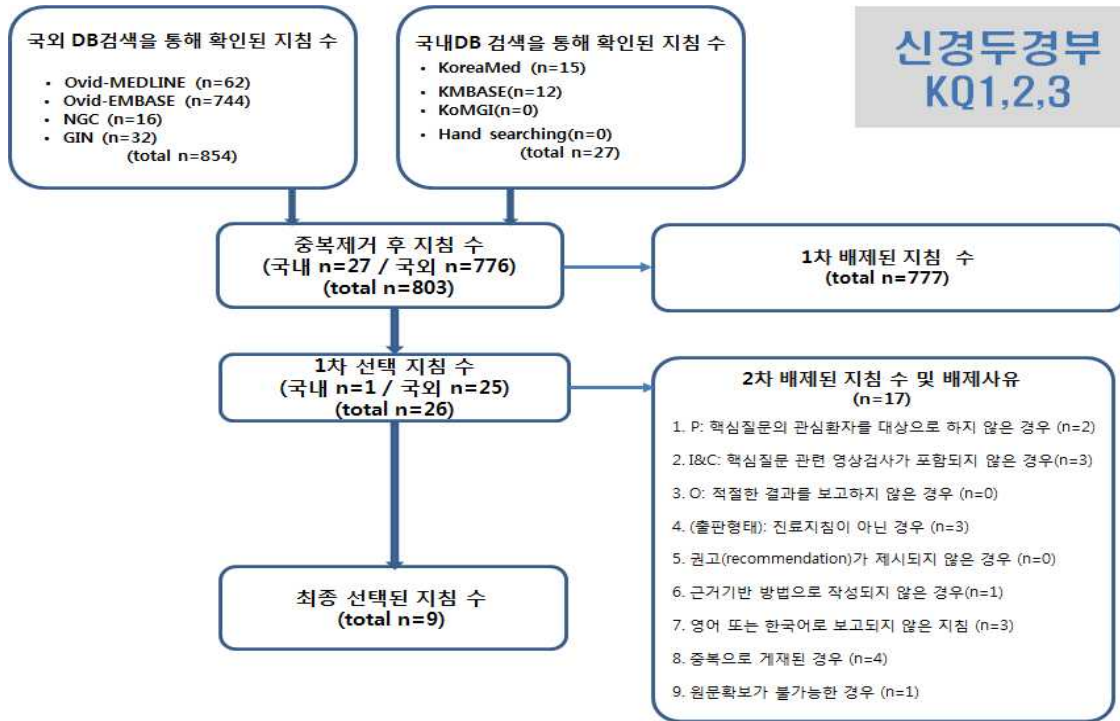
국외 DB검색을 통해 확인된 지침 수
- Ovid-MEDLINE (n=62)
- Ovid-EMBASE (n=744)
- NGC (n=16)
- GIN (n=32)
(total n=854)

국내DB 검색을 통해 확인된 지침 수
- KoreaMed (n=15)
- KMBASE(n=12)
- KoMGI(n=0)
- Hand searching(n=0)
(total n=27)

신경두경부
KQ1,2,3

중복제거 후 지침 수
(국내 n=27 / 국외 n=776)
(total n=803)

1차 배제된 지침 수
(total n=777)

1차 선택 지침 수
(국내 n=1 / 국외 n=25)
(total n=26)

2차 배제된 지침 수 및 배제사유
(n=17)
1. P: 핵심질문의 관심환자를 대상으로 하지 않은 경우 (n=2)
2. I&C: 핵심질문 관련 영상검사가 포함되지 않은 경우(n=3)
3. O: 적절한 결과를 보고하지 않은 경우 (n=0)
4. (출판형태): 진료지침이 아닌 경우 (n=3)
5. 권고(recommendation)가 제시되지 않은 경우 (n=0)
6. 근거기반 방법으로 작성되지 않은 경우(n=1)
7. 영어 또는 한국어로 보고되지 않은 지침 (n=3)
8. 중복으로 게재된 경우 (n=4)
9. 원문확보가 불가능한 경우 (n=1)

최종 선택된 지침 수
(total n=9)